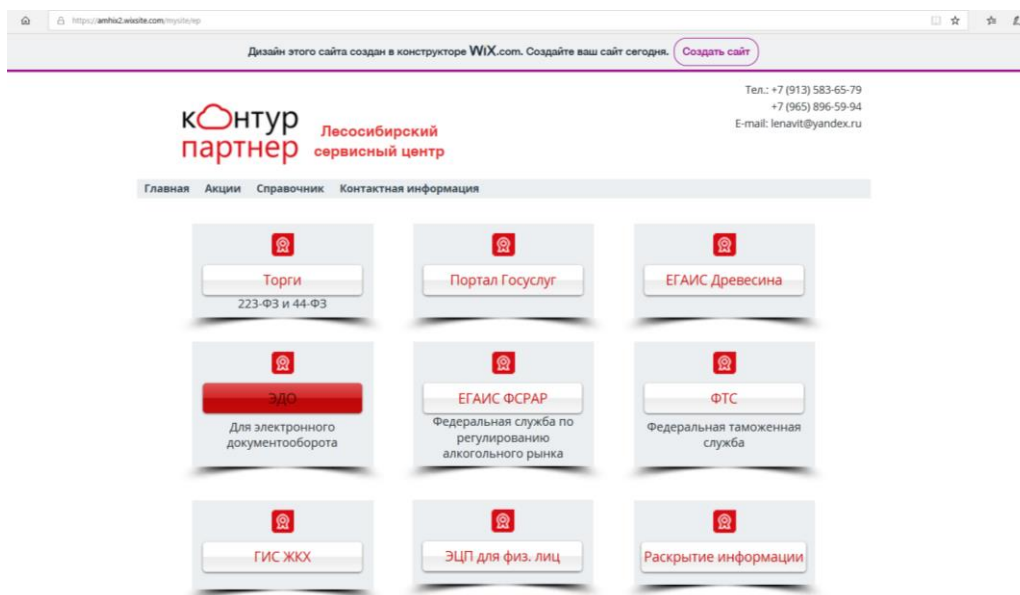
https://amhix2.wixsite.com/mysite/ep

Дизайн этого сайта создан в конструкторе WiX.com. Создайте ваш сайт сегодня. Создать сайт

контур партнер Лесосибирский сервисный центр

Тел.: +7 (913) 583-65-79
+7 (965) 896-59-94
E-mail: lenavit@yandex.ru

Главная Акции Справочник Контактная информация

Торги
223-ФЗ и 44-ФЗ

Портал Госуслуг

ЕГАИС Древесина

ЭДО
Для электронного документооборота

ЕГАИС ФСРАР
Федеральная служба по регулированию алкогольного рынка

ФТС
Федеральная таможенная служба

ГИС ЖКХ

ЭЦП для физ. лиц

Раскрытие информации